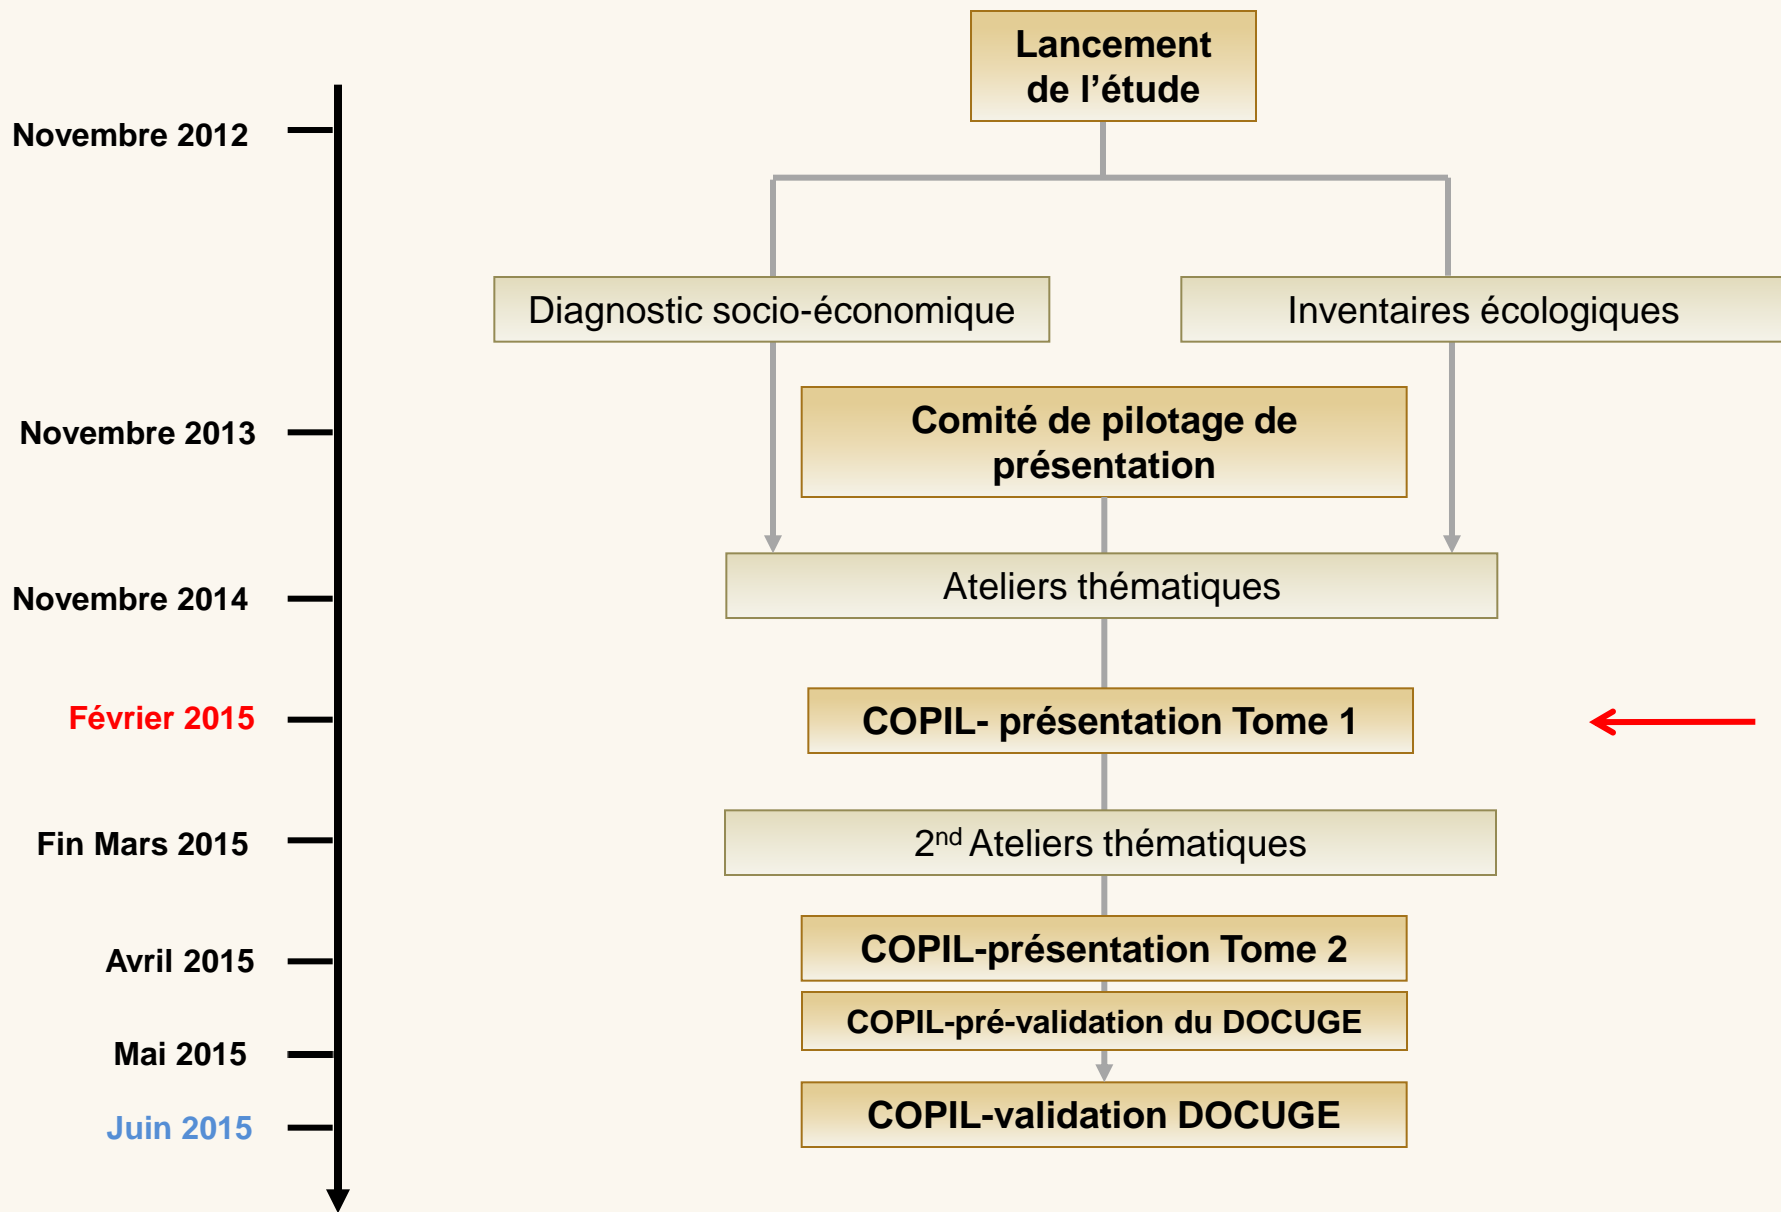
Lancement de l’étude

Novembre 2012

Diagnostic socio-économique

Inventaires écologiques

Novembre 2013

Comité de pilotage de présentation

Novembre 2014

Ateliers thématiques

Février 2015

COPIL- présentation Tome 1

Fin Mars 2015

2$^{nd}$ Ateliers thématiques

Avril 2015

COPIL-présentation Tome 2

COPIL-pré-validation du DOCUGE

Mai 2015

Juin 2015

COPIL-validation DOCUGE